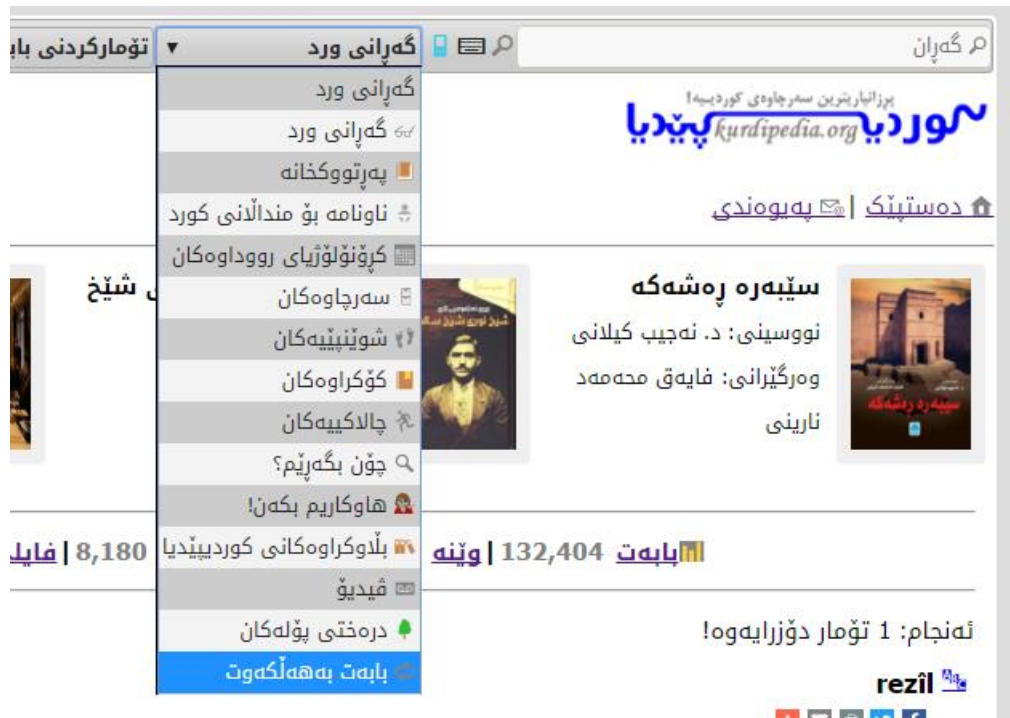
گەڕان

گەڕانی ورد ▼

تۆمارکردنی بابە

گەڕانی ورد
گەڕانی ورد
پەڕتووکخانە
ناونامە بۆ منداڵانی کورد
کرۆنۆلۆژیای رووداوەکان
سەرچاوەکان
شوێنپێیەکان
کۆکراوەکان
چالاکییەکان
چۆن بگەڕێم؟
هاوکاریم بکەن!
بڵاوکراوەکانی کوردیپێدیا
ڤیدیۆ
درەختی پۆلەکان
بابەت بەهەڵکەوت

پڕزانیاریترین سەرچاوەی کوردییە!
کوردیپێدیا
kurdipedia.org

دەستپێک | پەیوەندی

سێبەرە ڕەشەکە
نووسینی: د. نەجیب کیلانی
وەرگێرانی: فایەق محەمەد نارینی

شێخ

بابەت 132,404 | وێنە 8,180 | فایل

ئەنجام: 1 تۆمار دۆزرایەوە!

rezîl